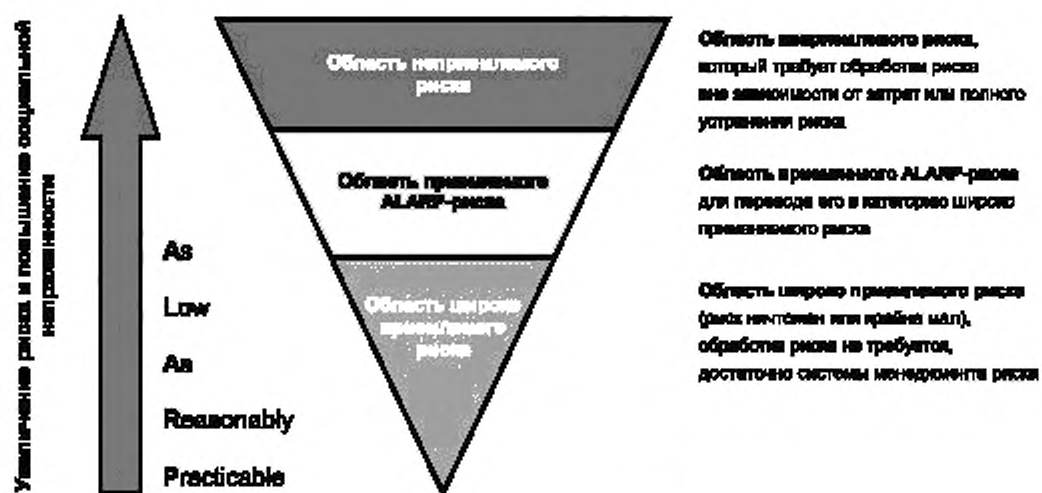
Увеличение риска и повышение социальной напряженности

As

Low

As

Reasonably

Practicable

Область неприемлемого риска

Область приемлемого ALARP-риска

Область широко приемлемого риска

Область неприемлемого риска, который требует обработки риска вне зависимости от затрат или полного устранения риска.

Область приемлемого ALARP-риска для перевода его в категорию широко приемлемого риска

Область широко приемлемого риска (риск ничтожен или крайне мал), обработка риска не требуется, достаточно системы менеджмента риска